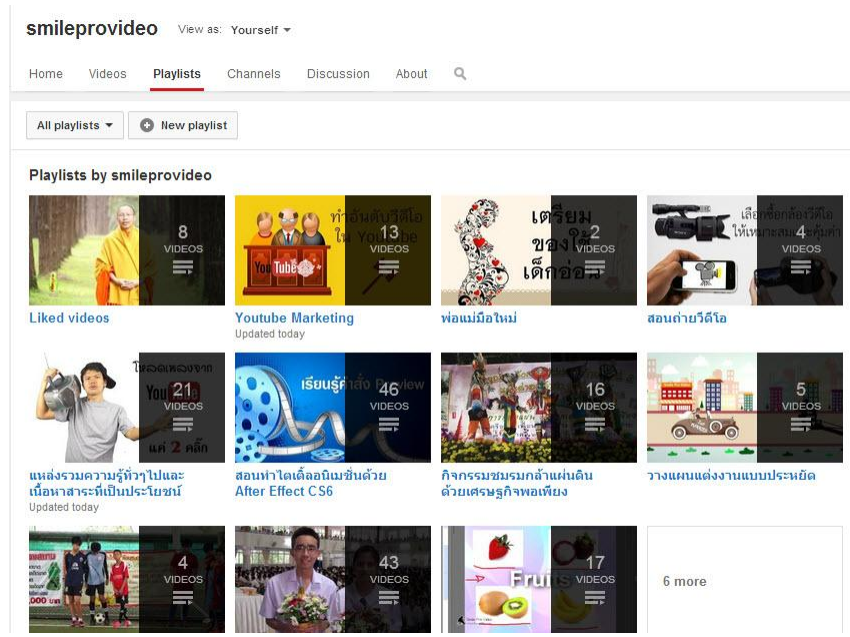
smileprovideo View as: Yourself

Home Videos Playlists Channels Discussion About

All playlists New playlist

Playlists by smileprovideo

8 VIDEOS

Liked videos

ทำอันดับวีดีโอ ใน YouTube

YouTube

13 VIDEOS

Youtube Marketing

Updated today

เตรียม ของใช้ เด็กอ่อน

2 VIDEOS

พ่อแม่มือใหม่

เลือกซื้อกล้องวีดีโอ ให้เหมาะสมและคุ้มค่า

4 VIDEOS

สอนถ่ายวีดีโอ

โหลดเพลงจาก YouTube แค่ 2 คลิก

21 VIDEOS

แหล่งรวมความรู้ทั่วๆไปและเนื้อหาสาระที่เป็นประโยชน์

Updated today

เรียนรู้คำสั่ง Preview

46 VIDEOS

สอนทำไตเติ้ลอนิเมชั่นด้วย After Effect CS6

16 VIDEOS

กิจกรรมชมรมกล้าแผ่นดินด้วยเศรษฐกิจพอเพียง

5 VIDEOS

วางแผนแต่งงานแบบประหยัด

4 VIDEOS

43 VIDEOS

Fruits

17 VIDEOS

6 more